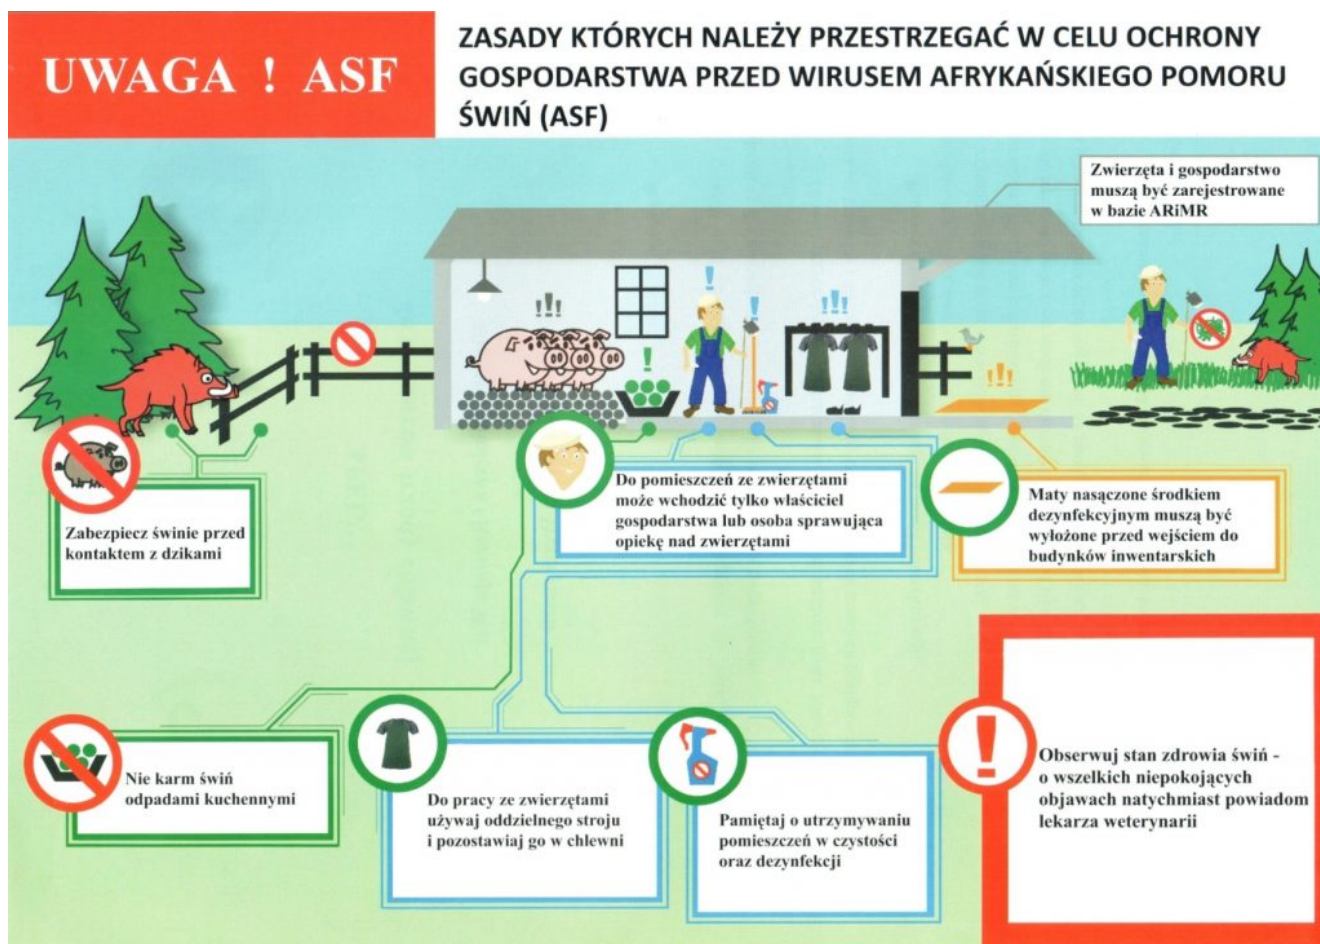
UWAGA ! ASF

ZASADY KTÓRYCH NALEŻY PRZESTRZEGAĆ W CELU OCHRONY GOSPODARSTWA PRZED WIRUSEM AFRYKAŃSKIEGO POMORU ŚWIŃ (ASF)

Zwierzęta i gospodarstwo muszą być zarejestrowane w bazie ARiMR

Zabezpiecz świnie przed kontaktem z dzikami

Do pomieszczeń ze zwierzętami może wchodzić tylko właściciel gospodarstwa lub osoba sprawująca opiekę nad zwierzętami

Maty nasączone środkiem dezynfekcyjnym muszą być wyłożone przed wejściem do budynków inwentarskich

Nie karm świń odpadami kuchennymi

Do pracy ze zwierzętami używaj oddzielnego stroju i pozostawiaj go w chlewni

Pamiętaj o utrzymywaniu pomieszczeń w czystości oraz dezynfekcji

Obserwuj stan zdrowia świń - o wszelkich niepokojących objawach natychmiast powiadom lekarza weterynarii